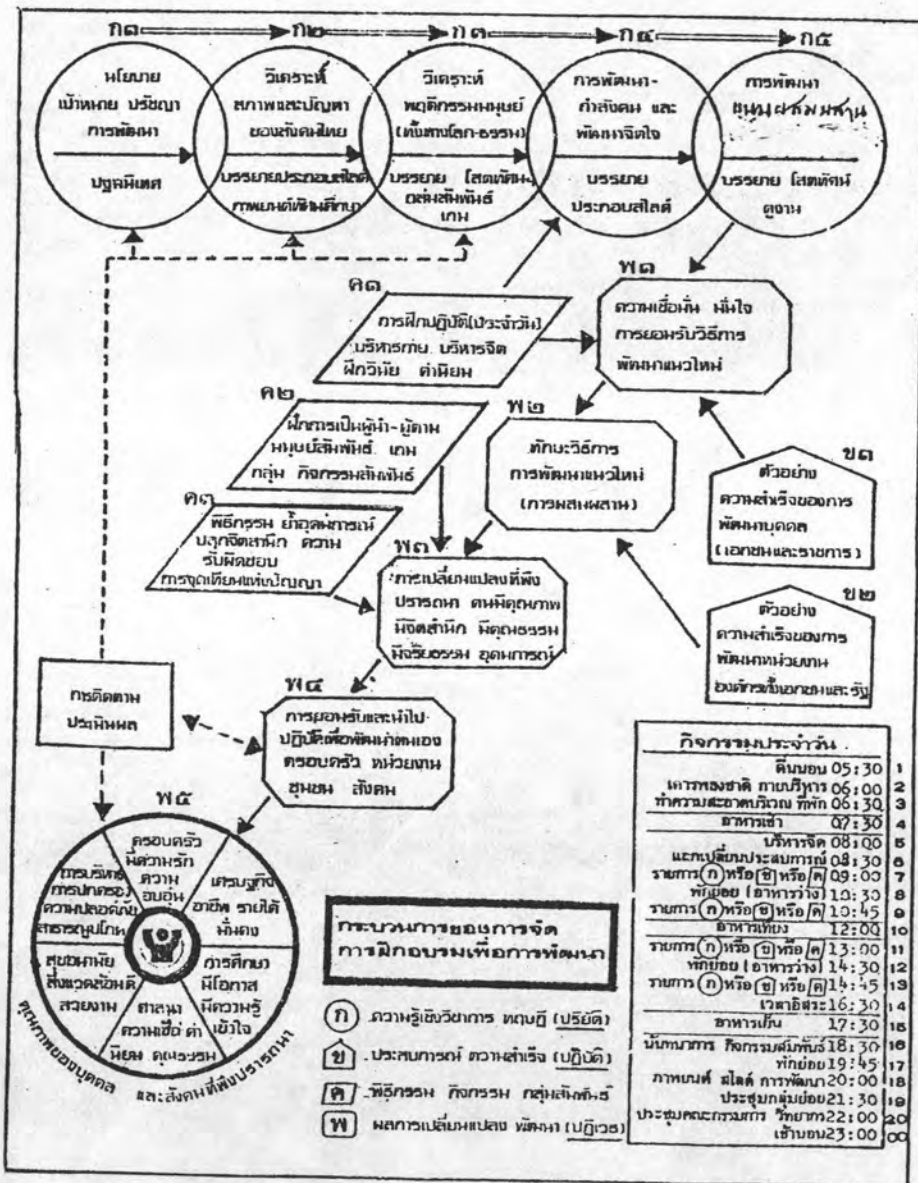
ก๑ ก๒ ก๓ ก๔ ก๕

นโยบาย เป้าหมาย ปรัชญา การพัฒนา

ปฐมนิเทศ

วิเคราะห์ สภาพและปัญหา ของสังคมไทย

บรรยายประกอบสไลด์ ภาพยนต์ทัศนศึกษา

วิเคราะห์ พฤติกรรมมนุษย์ (ทั้งทางโลก-ธรรม)

บรรยาย โสตทัศน อภิปรายกลุ่มสัมพันธ์ เกม

การพัฒนา-กำลังคน และ พัฒนาจิตใจ

บรรยาย ประกอบสไลด์

การพัฒนา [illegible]

บรรยาย โสตทัศน์ ดูงาน

ค๑

การฝึกปฏิบัติ(ประจำวัน) บริหารกาย บริหารจิต ฝึกวินัย ค่านิยม

พ๑

ความเชื่อมั่น มั่นใจ การยอมรับวิธีการ พัฒนาแนวใหม่

ค๒

ฝึกการเป็นผู้นำ-ผู้ตาม มนุษย์สัมพันธ์ เกม กลุ่ม กิจกรรมสัมพันธ์

พ๒

ทักษะวิธีการ การพัฒนาแนวใหม่ (การผสมผสาน)

ข๑

ตัวอย่าง ความสำเร็จของการ พัฒนาบุคคล (เอกชนและราชการ)

ค๓

พิธีกรรม ย้ำอุดมการณ์ ปลุกจิตสำนึก ความ รับผิดชอบ การจุดเทียนแห่งปัญญา

พ๓

การเปลี่ยนแปลงที่พึง ปรารถนา คนมีคุณภาพ มีจิตสำนึก มีคุณธรรม มีจริยธรรม อุดมการณ์

ข๒

ตัวอย่าง ความสำเร็จของการ พัฒนาหน่วยงาน องค์กรทั้งเอกชนและรัฐ

การติดตาม ประเมินผล

พ๔

การยอมรับและนำไป ปฏิบัติเพื่อพัฒนาตนเอง ครอบครัว หน่วยงาน ชุมชน สังคม

พ๕

ครอบครัว มีความรัก ความ อบอุ่น

เศรษฐกิจ อาชีพ รายได้ มั่นคง

การศึกษา มีโอกาส มีความรู้ เข้าใจ

ศาสนา ความเชื่อ ค่า นิยม คุณธรรม

สุขอนามัย สิ่งแวดล้อมดี สวยงาม

การบริหาร การปกครอง ความปลอดภัย สาธารณูปโภค

คุณภาพของบุคคล และสังคมที่พึงปรารถนา

กระบวนการของการจัด การฝึกอบรมเพื่อการพัฒนา

ก ความรู้เชิงวิชาการ ทฤษฎี (ปริยัติ)

ข ประสบการณ์ ความสำเร็จ (ปฏิบัติ)

ค พิธีกรรม กิจกรรม กลุ่มสัมพันธ์

พ ผลการเปลี่ยนแปลง พัฒนา (ปฏิเวธ)

กิจกรรมประจำวัน

| | | |
|---|---|---|
| ตื่นนอน | 05:30 | 1 |
| เคารพธงชาติ กายบริหาร | 06:00 | 2 |
| ทำความสะอาดบริเวณ ที่พัก | 06:30 | 3 |
| อาหารเช้า | 07:30 | 4 |
| บริหารจิต | 08:00 | 5 |
| แลกเปลี่ยนประสบการณ์ | 08:30 | 6 |
| รายการ ก หรือ ข หรือ ค | 09:00 | 7 |
| พักย่อย (อาหารว่าง) | 10:30 | 8 |
| รายการ ก หรือ ข หรือ ค | 10:45 | 9 |
| อาหารเที่ยง | 12:00 | 10 |
| รายการ ก หรือ ข หรือ ค | 13:00 | 11 |
| พักย่อย (อาหารว่าง) | 14:30 | 12 |
| รายการ ก หรือ ข หรือ ค | 14:45 | 13 |
| เวลาอิสระ | 16:30 | 14 |
| อาหารเย็น | 17:30 | 15 |
| นันทนาการ กิจกรรมสัมพันธ์ | 18:30 | 16 |
| พักย่อย | 19:45 | 17 |
| ภาพยนต์ สไลด์ การพัฒนา | 20:00 | 18 |
| ประชุมกลุ่มย่อย | 21:30 | 19 |
| ประชุมคณะกรรมการ วิทยากร | 22:00 | 20 |
| เข้านอน | 23:00 | 00 |